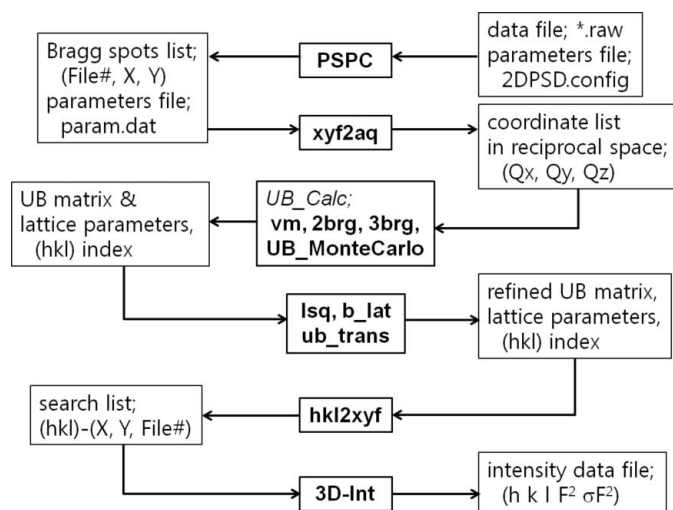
data file; *.raw
parameters file;
2DPSD.config

PSPC

Bragg spots list;
(File#, X, Y)
parameters file;
param.dat

xyf2aq

coordinate list
in reciprocal space;
(Qx, Qy, Qz)

UB_Calc;
vm, 2brg, 3brg,
UB_MonteCarlo

UB matrix &
lattice parameters,
(hkl) index

lsq, b_lat
ub_trans

refined UB matrix,
lattice parameters,
(hkl) index

hkl2xyf

search list;
(hkl)-(X, Y, File#)

3D-Int

intensity data file;
(h k l $F^2$ $\sigma F^2$)